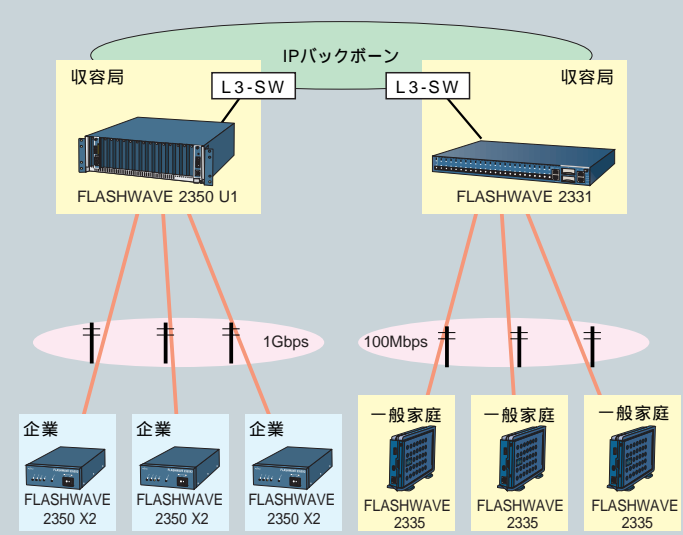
IPバックボーン

収容局

L3-SW

FLASHWAVE 2350 U1

収容局

L3-SW

FLASHWAVE 2331

1Gbps

100Mbps

企業

FLASHWAVE 2350 X2

企業

FLASHWAVE 2350 X2

企業

FLASHWAVE 2350 X2

一般家庭

FLASHWAVE 2335

一般家庭

FLASHWAVE 2335

一般家庭

FLASHWAVE 2335